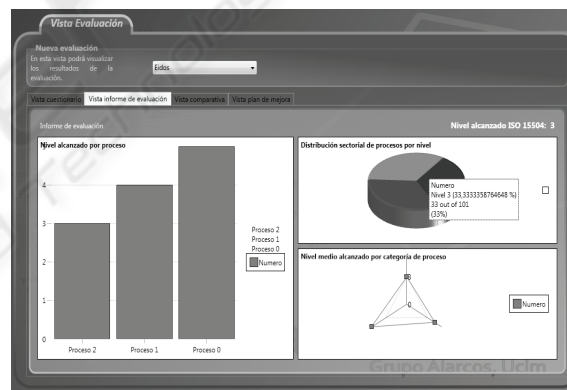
Vista Evaluación

Nueva evaluación
En esta vista podrá visualizar los resultados de la evaluación.

Eidos

Vista cuestionario | Vista informe de evaluación | Vista comparativa | Vista plan de mejora

Informe de evaluación

Nivel alcanzado ISO 15504: 3

Nivel alcanzado por proceso

4
3
2
1
0

Proceso 2
Proceso 1
Proceso 0

Proceso 2
Proceso 1
Proceso 0

Numero

Distribución sectorial de procesos por nivel

Numero
Nivel 3 (33.3333358764648 %)
33 out of 101
(33%)

Nivel medio alcanzado por categoría de proceso

0
0

Numero

Grupo Alarcos, Uclm